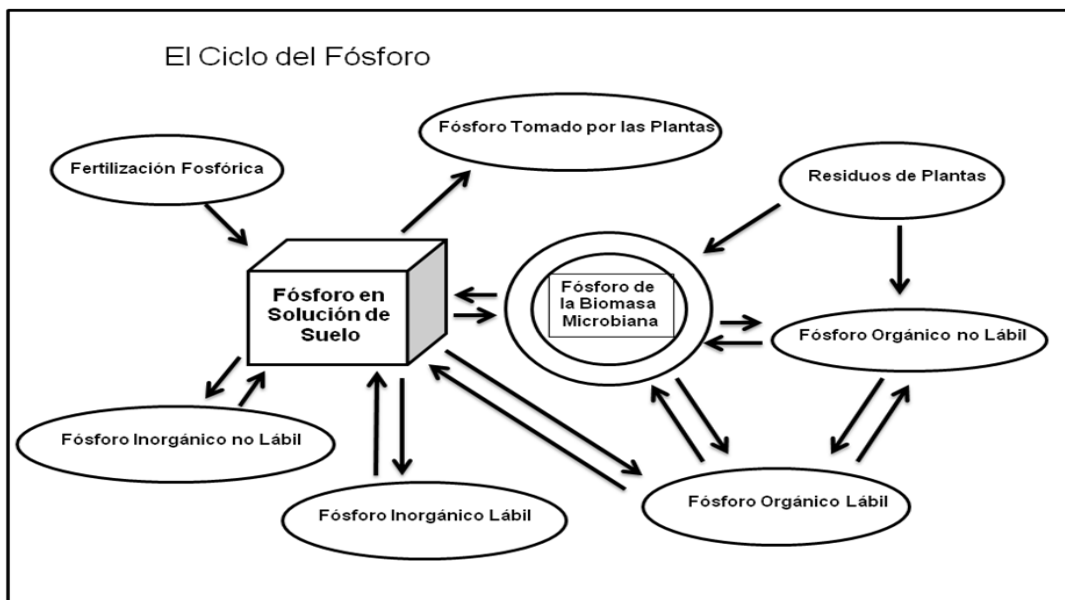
El Ciclo del Fósforo

Fósforo Tomado por las Plantas

Fertilización Fosfórica

Residuos de Plantas

Fósforo en Solución de Suelo

Fósforo de la Biomasa Microbiana

Fósforo Orgánico no Lábil

Fósforo Inorgánico no Lábil

Fósforo Inorgánico Lábil

Fósforo Orgánico Lábil